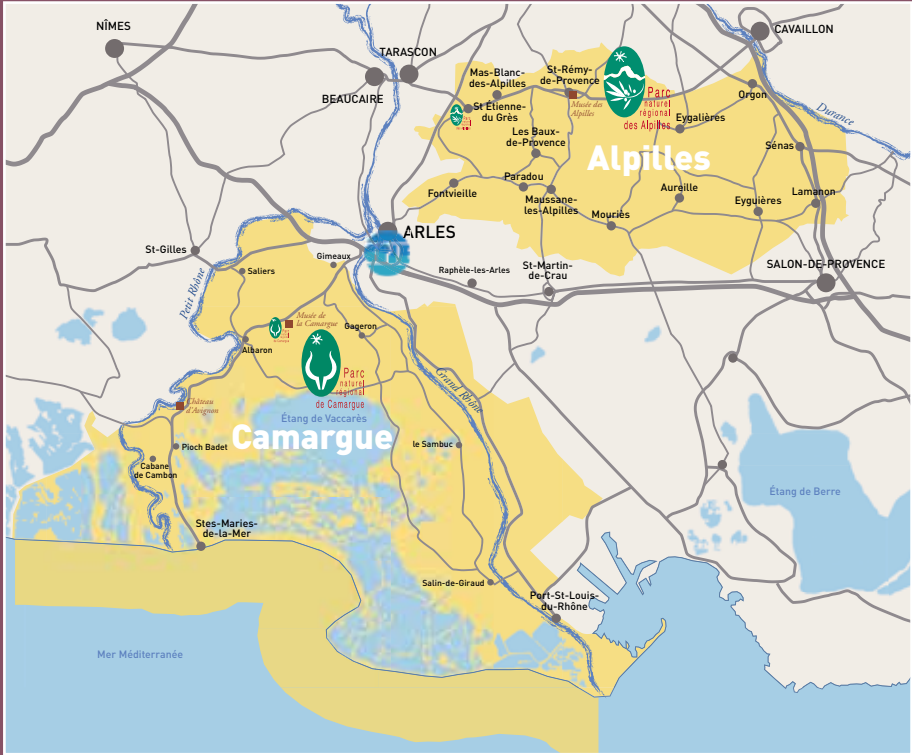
NÎMES
TARASCON
CAVAILLON
BEAUCAIRE
Mas-Blanc-des-Alpilles
St-Rémy-de-Provence
Musée des Alpilles
Parc naturel régional des Alpilles
Orgon
Durance
St Étienne-du Grès
Les Baux-de-Provence
Eygalières
Alpilles
Sénas
Paradou
Fontvieille
Maussane-les-Alpilles
Aureille
Lamanon
Mouriès
Eyguières
ARLES
St-Gilles
Saliers
Gimeaux
Raphèle-les-Arles
St-Martin-de-Crau
SALON-DE-PROVENCE
Petit Rhône
Musée de la Camargue
Gageron
Albaron
Parc naturel régional de Camargue
Grand Rhône
Château d'Avignon
Étang de Vaccarès
Camargue
Pioch Badet
le Sambuc
Cabane de Cambon
Étang de Berre
Stes-Maries-de-la-Mer
Salin-de-Giraud
Port-St-Louis-du-Rhône
Mer Méditerranée